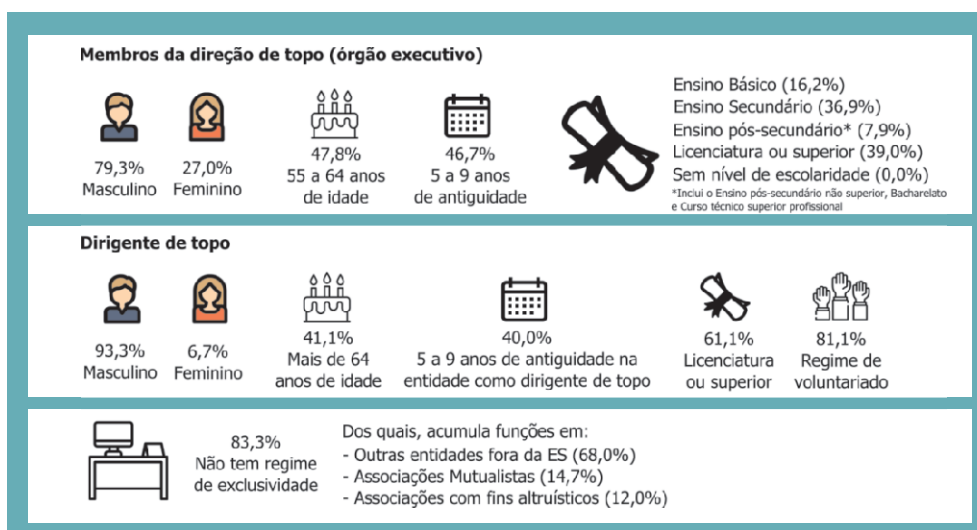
Membros da direção de topo (órgão executivo)

79,3%
Masculino

27,0%
Feminino

47,8%
55 a 64 anos de idade

46,7%
5 a 9 anos de antiguidade

Ensino Básico (16,2%)
Ensino Secundário (36,9%)
Ensino pós-secundário* (7,9%)
Licenciatura ou superior (39,0%)
Sem nível de escolaridade (0,0%)
*Inclui o Ensino pós-secundário não superior, Bacharelato e Curso técnico superior profissional

Dirigente de topo

93,3%
Masculino

6,7%
Feminino

41,1%
Mais de 64 anos de idade

40,0%
5 a 9 anos de antiguidade na entidade como dirigente de topo

61,1%
Licenciatura ou superior

81,1%
Regime de voluntariado

83,3%
Não tem regime de exclusividade

Dos quais, acumula funções em:
- Outras entidades fora da ES (68,0%)
- Associações Mutualistas (14,7%)
- Associações com fins altruísticos (12,0%)